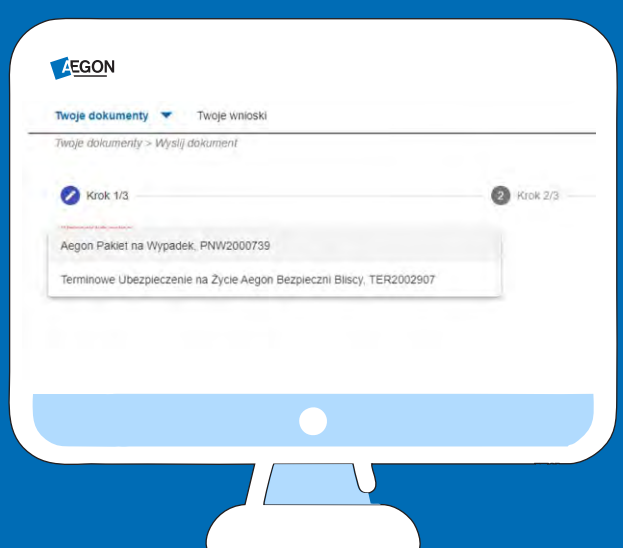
AEGON

Twoje dokumenty Twoje wnioski

Twoje dokumenty > Wyslij dokument

Krok 1/3

2 Krok 2/3

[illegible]

Aegon Pakiet na Wypadek, PNW2000739

Terminowe Ubezpieczenie na Życie Aegon Bezpieczni Bliscy, TER2002907